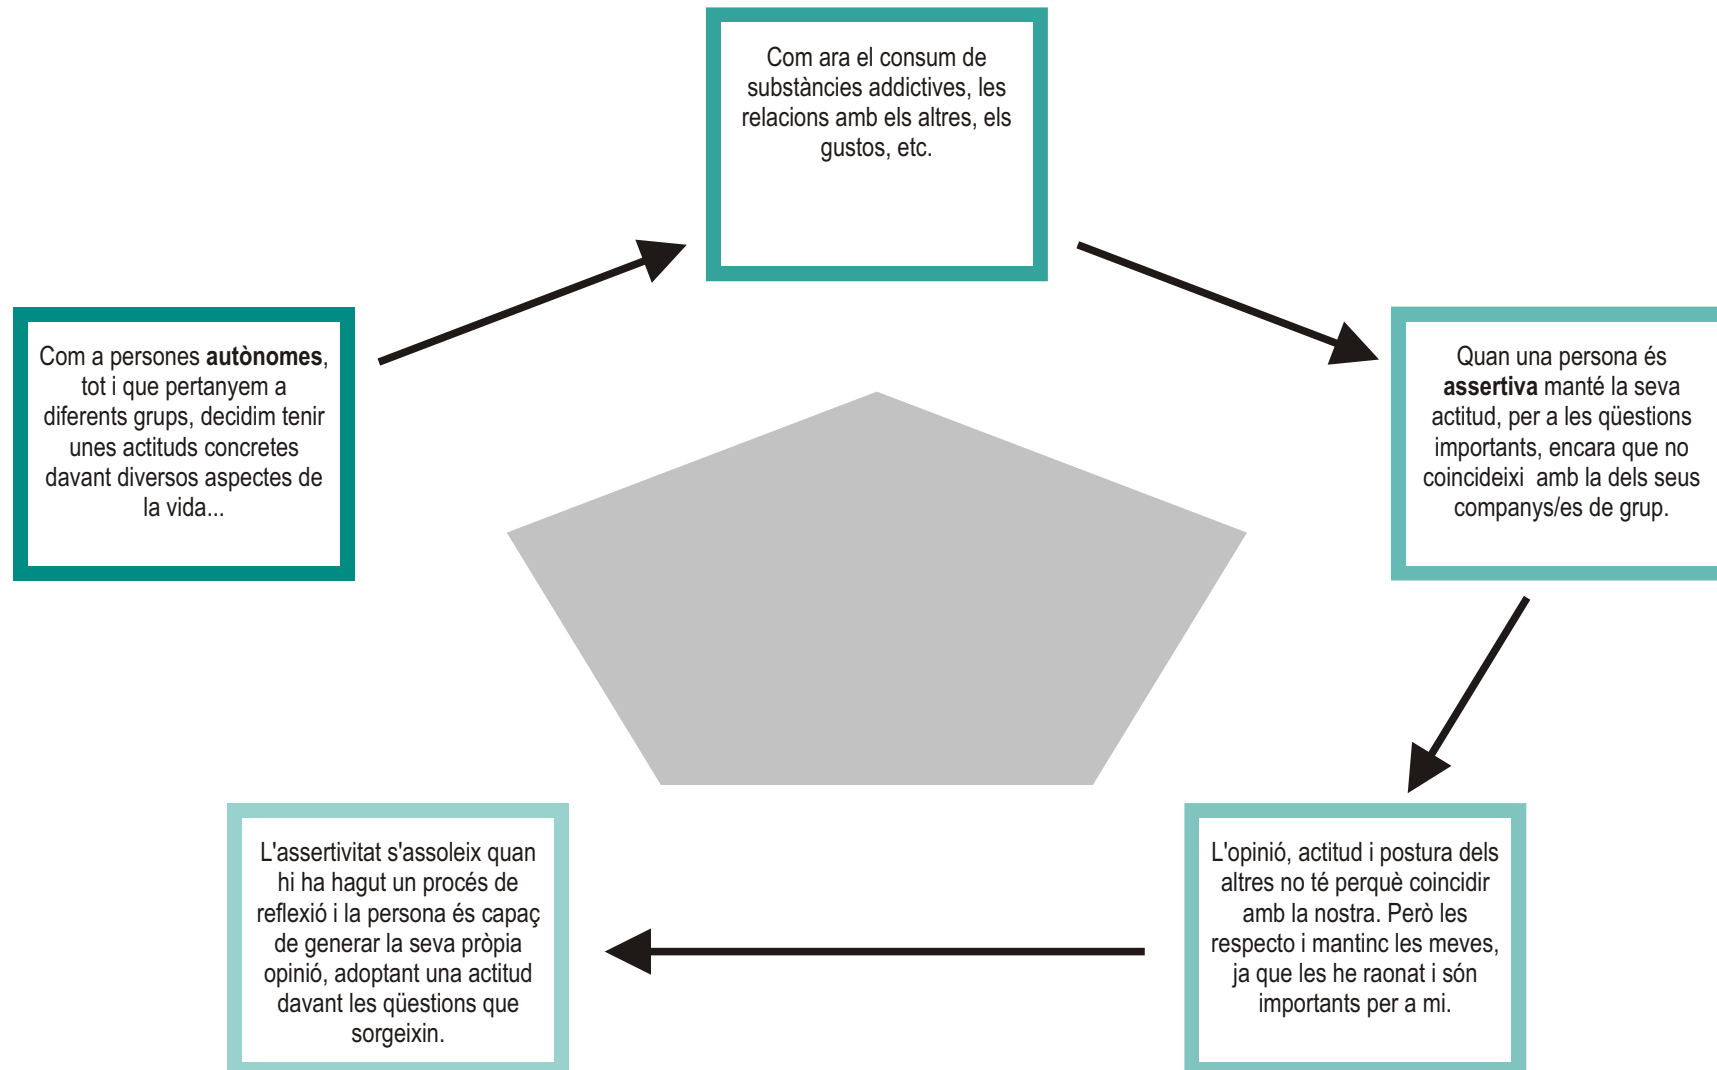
Com a persones **autònomes**, tot i que pertanyem a diferents grups, decidim tenir unes actituds concretes davant diversos aspectes de la vida...

Com ara el consum de substàncies addictives, les relacions amb els altres, els gustos, etc.

Quan una persona és **assertiva** manté la seva actitud, per a les qüestions importants, encara que no coincideixi amb la dels seus companys/es de grup.

L'opinió, actitud i postura dels altres no té perquè coincidir amb la nostra. Però les respecto i mantinc les meves, ja que les he raonat i són importants per a mi.

L'assertivitat s'assoleix quan hi ha hagut un procés de reflexió i la persona és capaç de generar la seva pròpia opinió, adoptant una actitud davant les qüestions que sorgeixin.